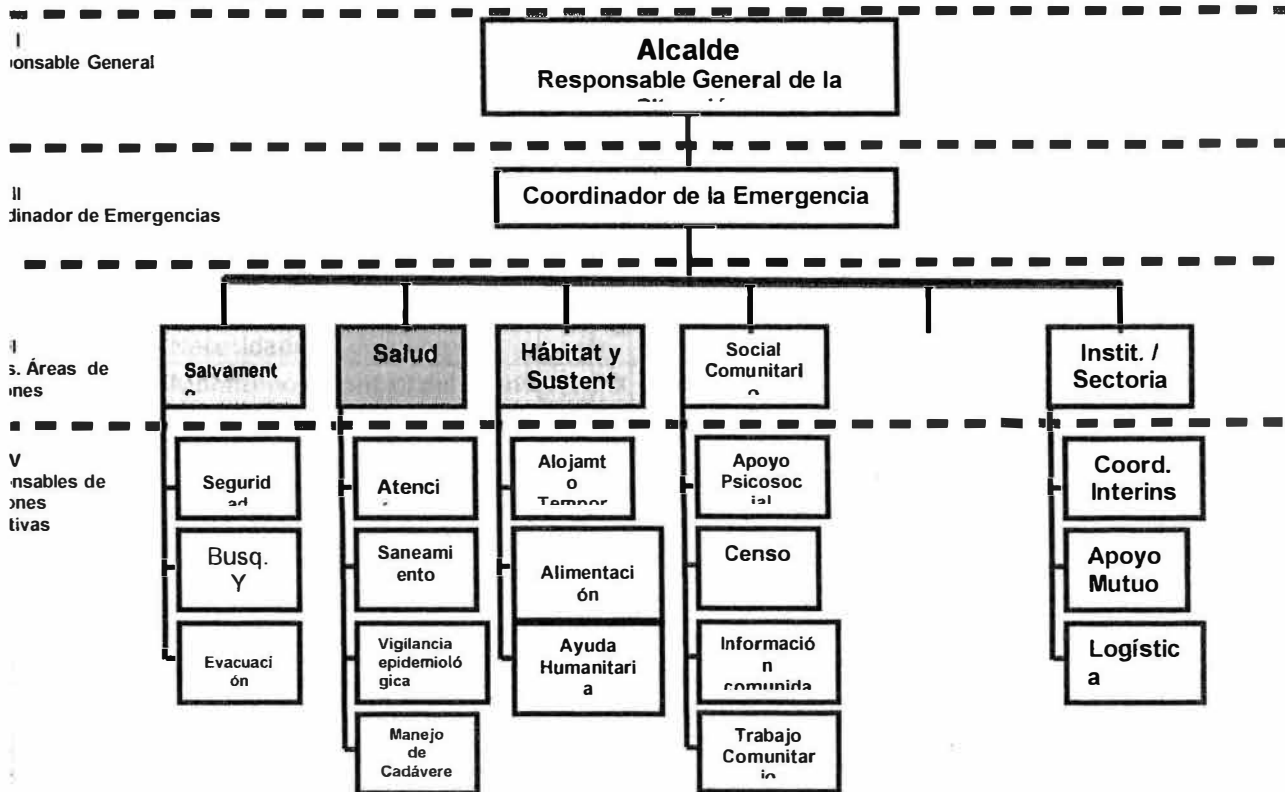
I
onsable General

Alcalde
Responsable General de la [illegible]

II
dinador de Emergencias

Coordinador de la Emergencia

I
s. Áreas de
ones

Salvament
o

Salud

Hábitat y
Sustent

Social
Comunitari
o

Instit. /
Sectoria

V
nsables de
ones
tivas

Segurid
ad

Busq.
Y

Evacuaci
ón

Atenci
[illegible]

Saneami
ento

Vigilancia
epidemioló
gica

Manejo
de
Cadávere

Alojamt
o
Tempor

Alimentaci
ón

Ayuda
Humanitari
a

Apoyo
Psicosoc
ial

Censo

Informació
n
comunida

Trabajo
Comunitar
io

Coord.
Interins

Apoyo
Mutuo

Logístic
a